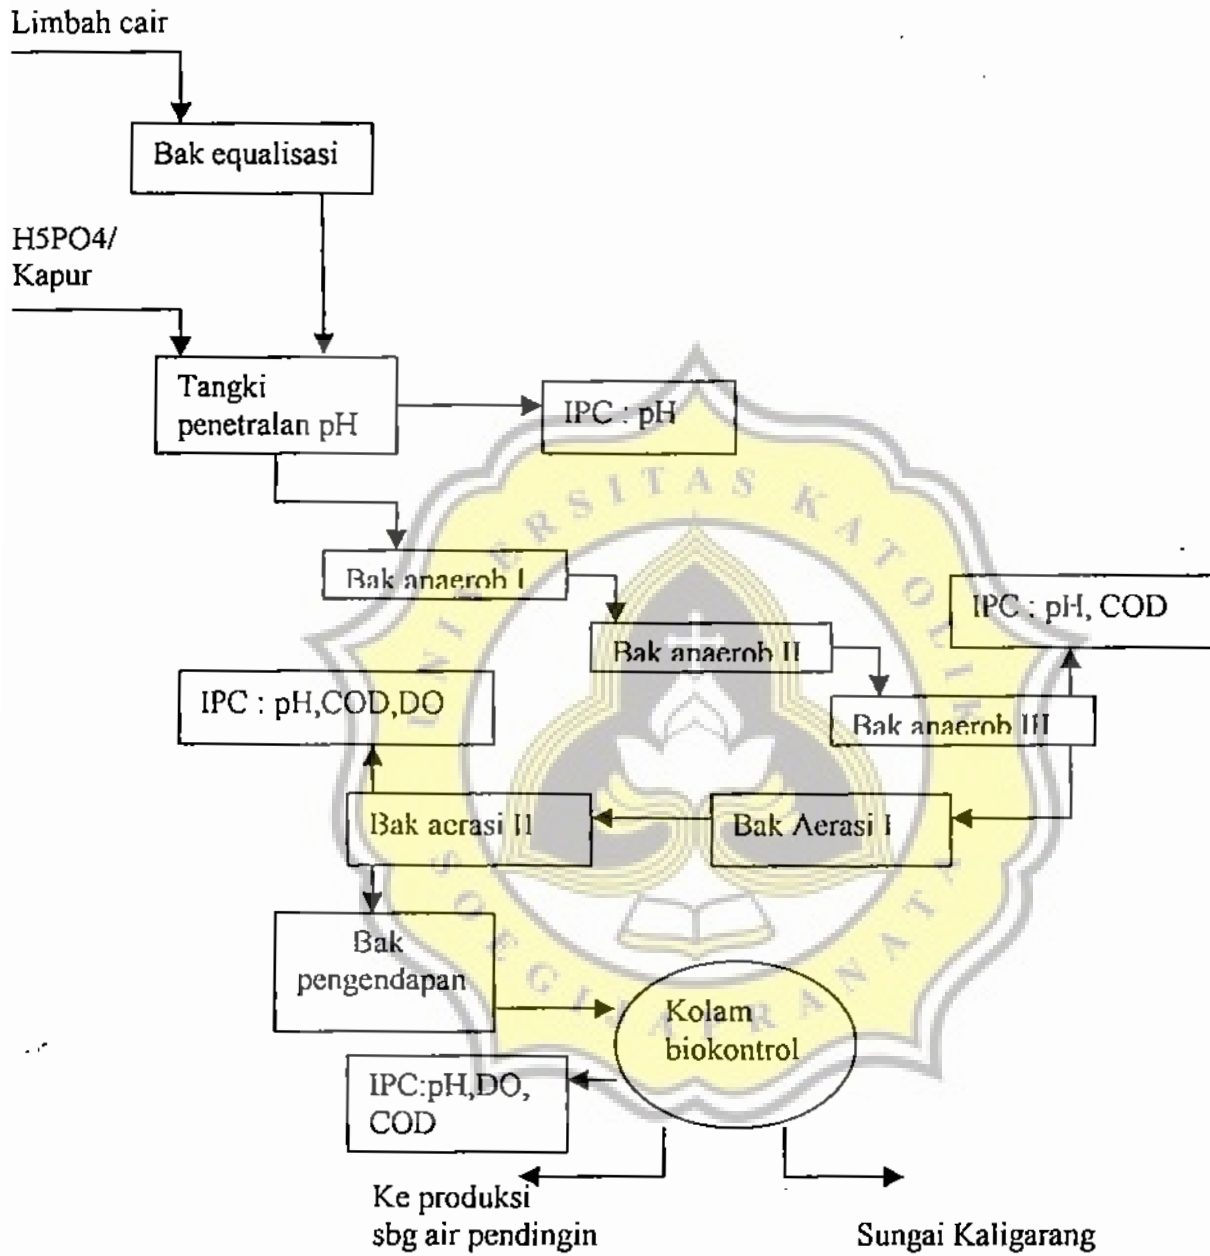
Limbah cair

Bak equalisasi

H5PO4/
Kapur

Tangki penetralan pH

IPC : pH

Bak anaeroh I

Bak anaeroh II

IPC : pH, COD

Bak anaeroh III

IPC : pH,COD,DO

Bak acrasi II

Bak Aerasi I

Bak pengendapan

Kolam biokontrol

IPC:pH,DO, COD

Ke produksi sbg air pendingin

Sungai Kaligarang

UNIVERSITAS KATOLIK SOEGIJAPRANATA